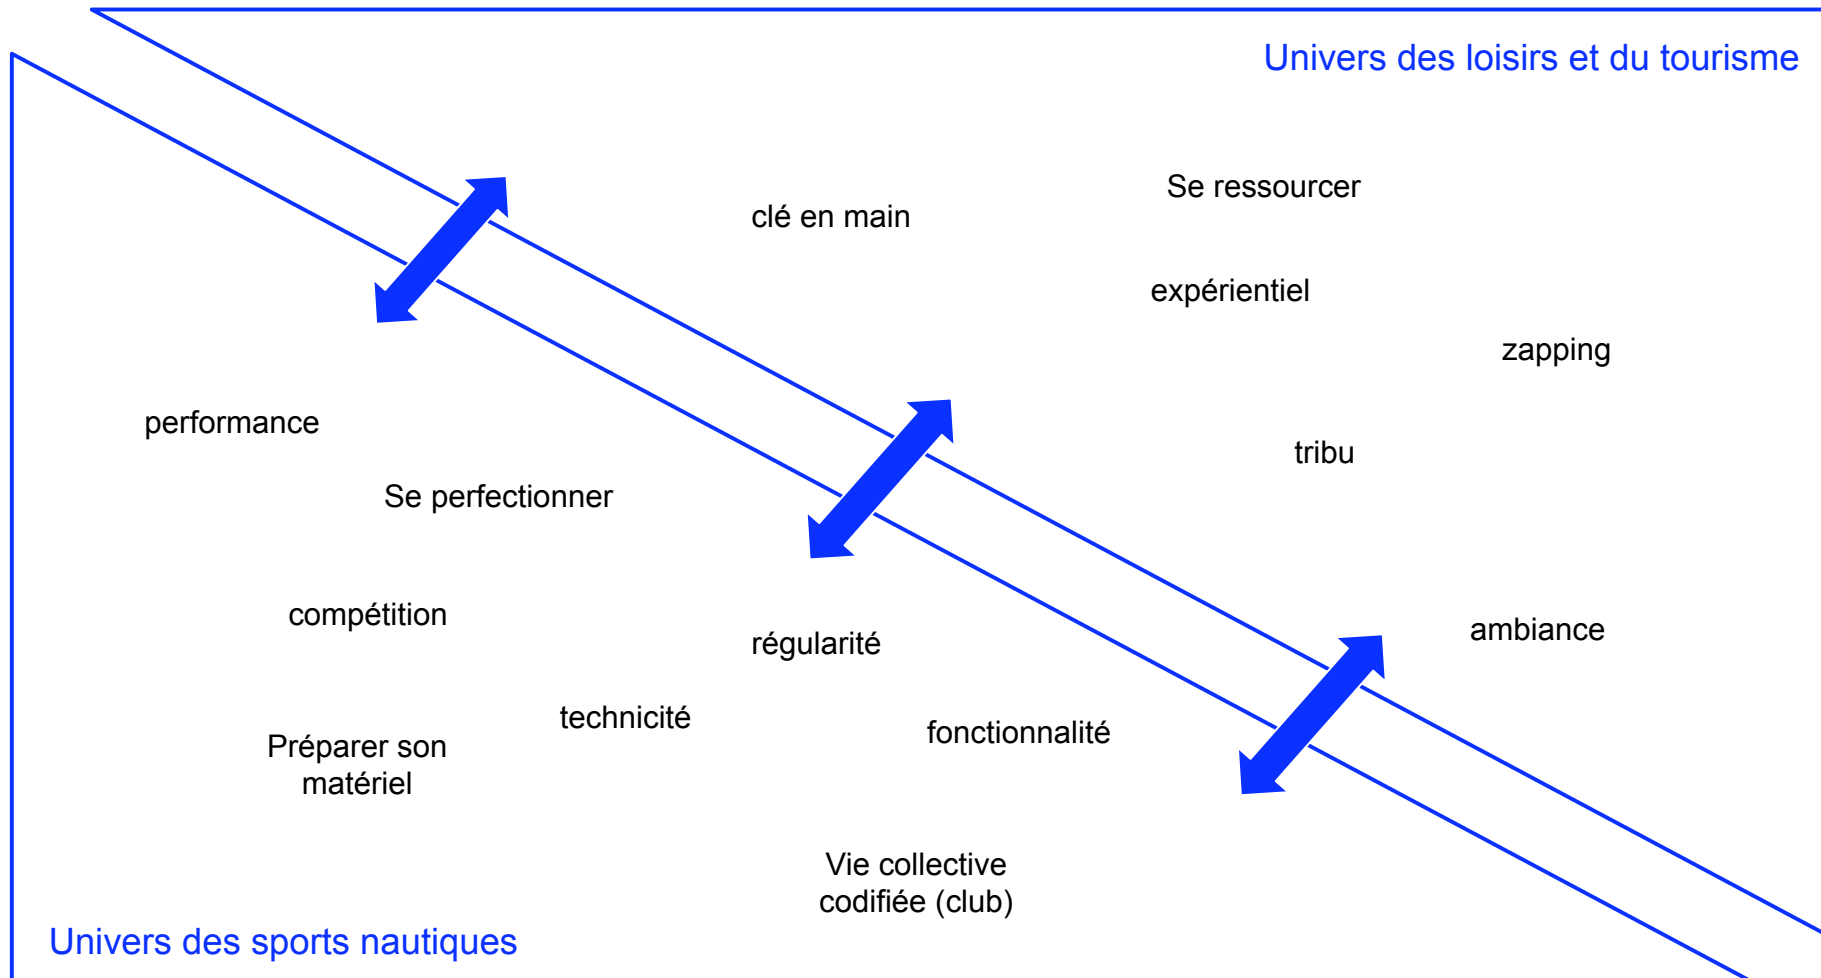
Univers des loisirs et du tourisme

clé en main

Se ressourcer

expérientiel

zapping

tribu

ambiance

performance

Se perfectionner

compétition

régularité

technicité

fonctionnalité

Préparer son matériel

Vie collective codifiée (club)

Univers des sports nautiques